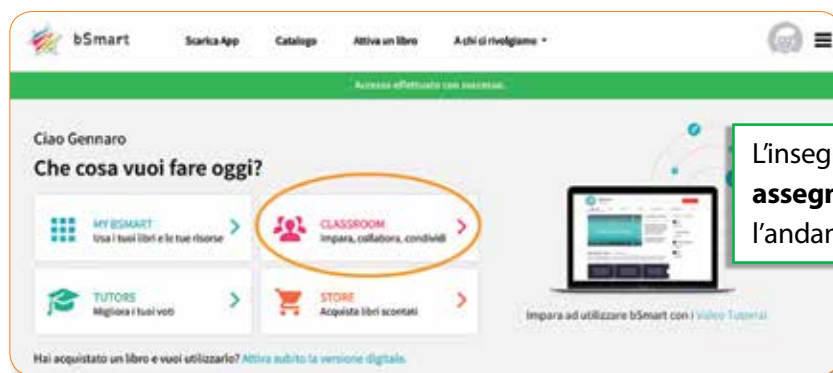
bSmart
Scarica App
Catalogo
Attiva un libro
A chi ci rivolgiamo

Accesso effettuato con successo.

Ciao Gennaro
Che cosa vuoi fare oggi?

MY BSMART
Usa i tuoi libri e le tue risorse

CLASSROOM
Impara, collabora, condividi

TUTORS
Migliora i tuoi voti

STORE
Acquista libri scontati

Impara ad utilizzare bSmart con i Video Tutorial

Hai acquistato un libro e vuoi utilizzarlo? Attiva subito la versione digitale.

L'inseg
assegn
l'andam